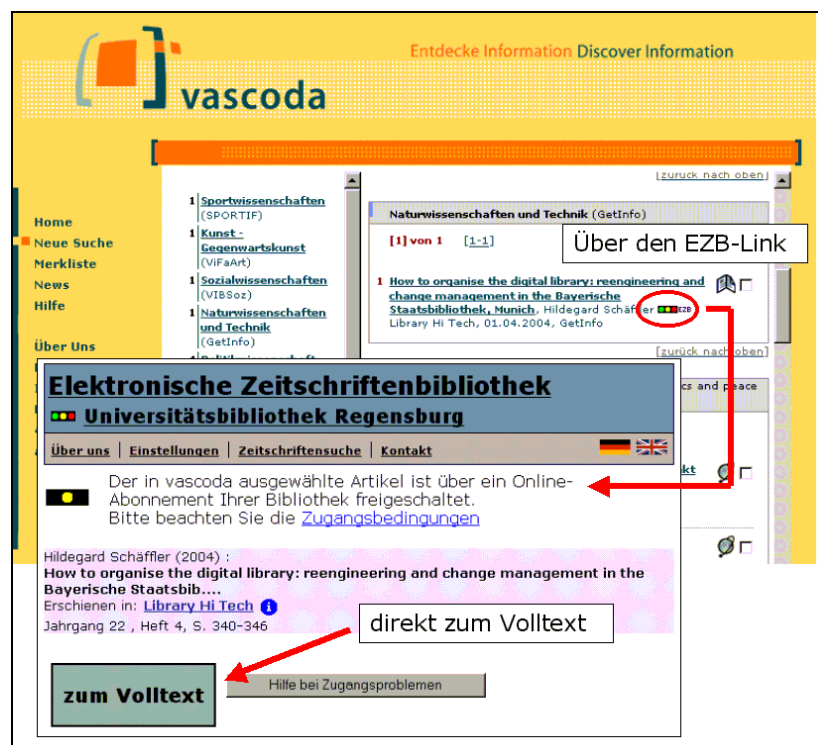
vascoda

Entdecke Information Discover Information

Home
Neue Suche
Merkliste
News
Hilfe

Über Uns

1 Sportwissenschaften (SPORTIF)
1 Kunst - Gegenwartskunst (ViFaArt)
1 Sozialwissenschaften (VIBSoz)
1 Naturwissenschaften und Technik (GetInfo)

[zurück nach oben]

Naturwissenschaften und Technik (GetInfo)

[1] von 1 [1-1]

Über den EZB-Link

1 How to organise the digital library: reengineering and change management in the Bayerische Staatsbibliothek, Munich, Hildegard Schäffler EZB
Library Hi Tech, 01.04.2004, GetInfo

[zurück nach oben]

Elektronische Zeitschriftenbibliothek
Universitätsbibliothek Regensburg

Über uns | Einstellungen | Zeitschriftensuche | Kontakt

Der in vascoda ausgewählte Artikel ist über ein Online-Abonnement Ihrer Bibliothek freigeschaltet.
Bitte beachten Sie die Zugangsbedingungen

Hildegard Schäffler (2004) :
How to organise the digital library: reengineering and change management in the Bayerische Staatsbib....
Erschienen in: Library Hi Tech
Jahrgang 22 , Heft 4, S. 340-346

direkt zum Volltext

zum Volltext

Hilfe bei Zugangsproblemen